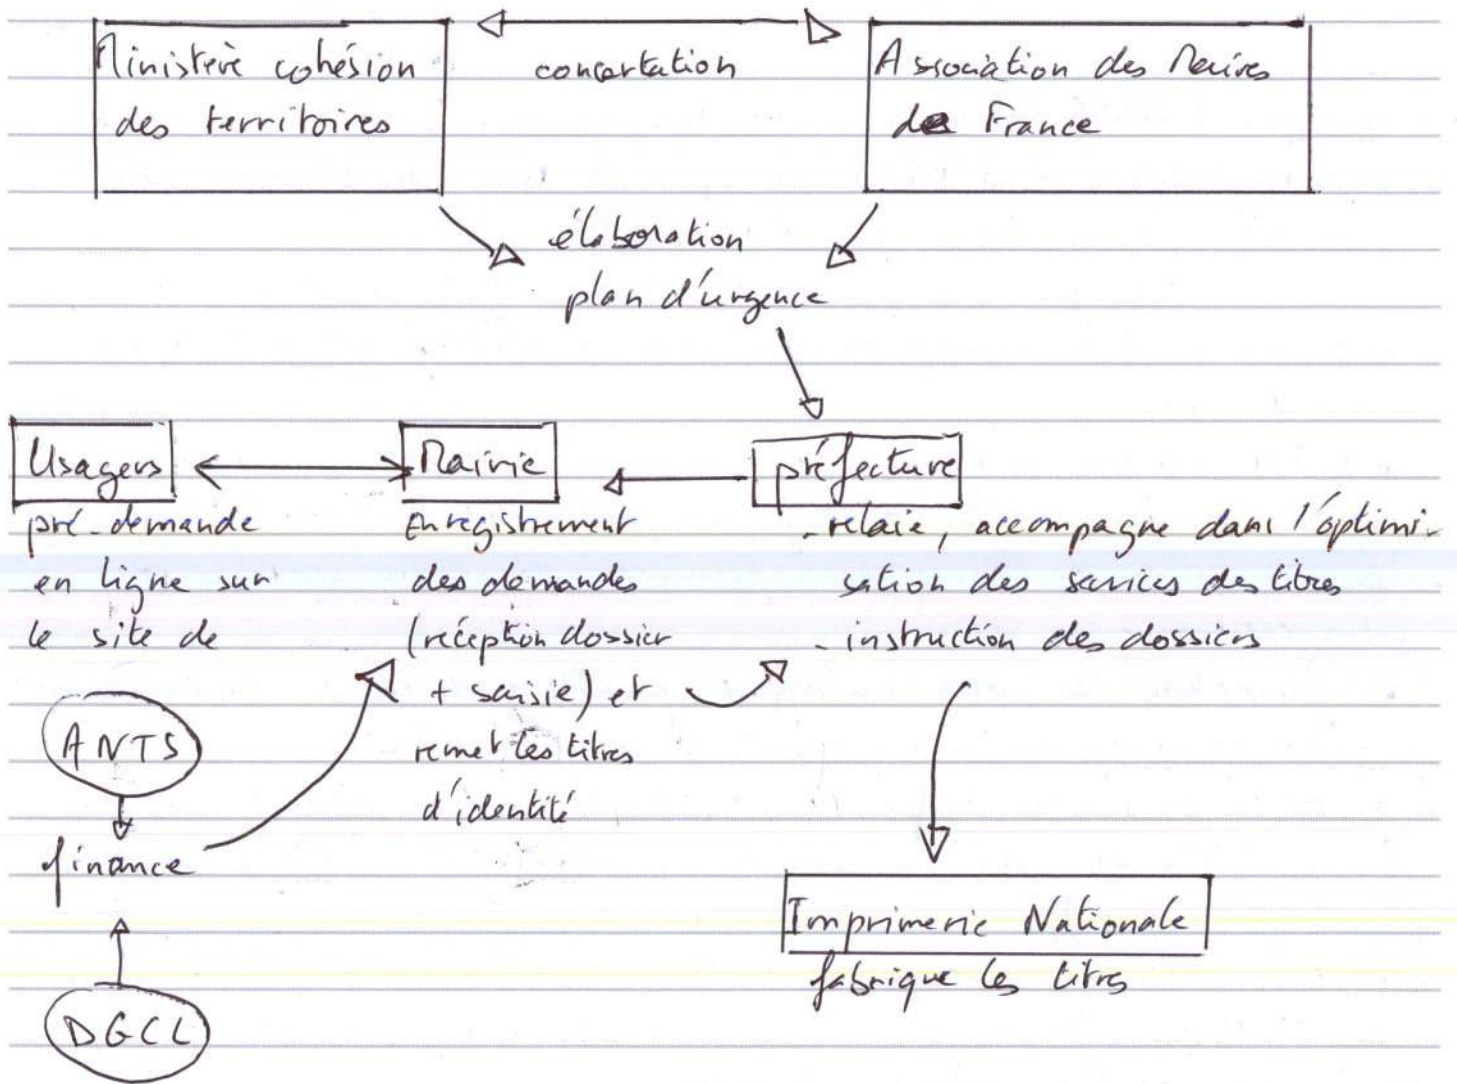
Ministère cohésion des territoires

concertation

Association des Maires de France

élaboration plan d'urgence

Usagers
pré-demande en ligne sur le site de

Mairie
Enregistrement des demandes (réception dossier + saisie) et remet les titres d'identité

préfecture
- relaie, accompagne dans l'optimisation des services des titres
- instruction des dossiers

ANTS

finance

DGCL

Imprimerie Nationale
fabrique les titres